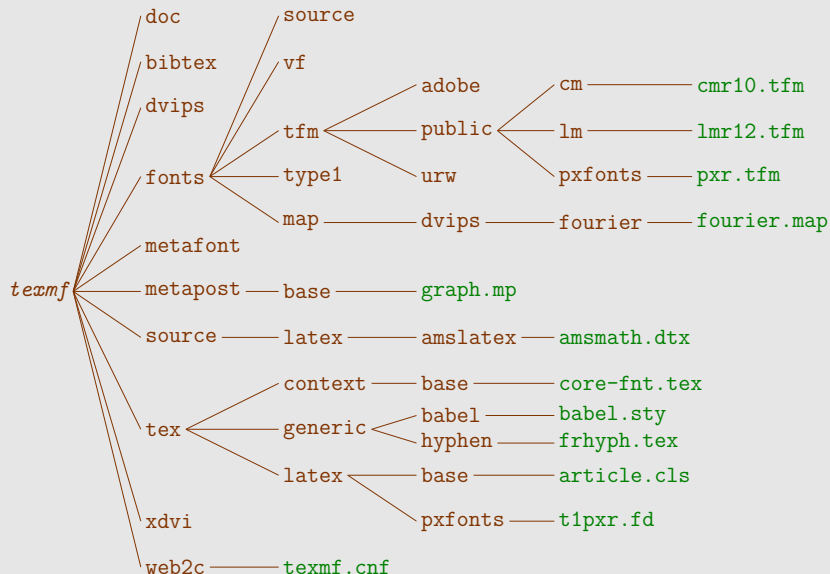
texmf

doc
bibtex
dvips
fonts
metafont
metapost
source
tex
xdvi
web2c

source
vf
tfm
type1
map

adobe
public
urw

cm
lm
pxfonts

cmr10.tfm
lmr12.tfm
pxr.tfm

dvips
fourier
fourier.map

base
graph.mp

latex
amslatex
amsmath.dtx

context
base
core-fnt.tex

generic
babel
babel.sty
hyphen
frhyph.tex

latex
base
article.cls
pxfonts
t1pxr.fd

texmf.cnf